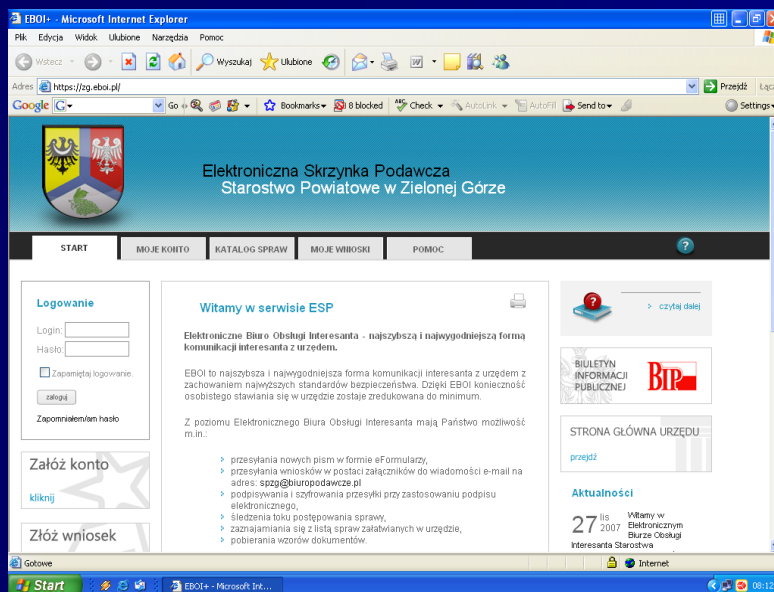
EBOI+ - Microsoft Internet Explorer

Plik Edycja Widok Ulubione Narzędzia Pomoc

Wstecz Wyszukaj Ulubione

Adres https://zg.eboi.pl/ Przejdź Łącz

Google G Go Bookmarks 8 blocked Check AutoLink AutoFill Send to Settings

Elektroniczna Skrzynka Podawcza
Starostwo Powiatowe w Zielonej Górze

START | MOJE KONTO | KATALOG SPRAW | MOJE WNIOSKI | POMOC

Logowanie

Login:

Hasło:

Zapamiętaj logowanie.

zaloguj

Zapomniałem/am hasło

Załóż konto

kliknij

Złóż wniosek

Witamy w serwisie ESP

Elektroniczne Biuro Obsługi Interesanta - najszybszą i najwygodniejszą formą komunikacji interesanta z urzędem.

EBOI to najszybsza i najwygodniejsza forma komunikacji interesanta z urzędem z zachowaniem najwyższych standardów bezpieczeństwa. Dzięki EBOI konieczność osobistego stawiania się w urzędzie zostaje zredukowana do minimum.

Z poziomu Elektronicznego Biura Obsługi Interesanta mają Państwo możliwość m.in.:

przesyłania nowych pism w formie eFormularzy,
przesyłania wniosków w postaci załączników do wiadomości e-mail na adres: spzg@biuropodawcze.pl
podpisywania i szyfrowania przesyłki przy zastosowaniu podpisu elektronicznego,
śledzenia toku postępowania sprawy,
zaznajamiania się z listą spraw załatwianych w urzędzie,
pobierania wzorów dokumentów.

> czytaj dalej

BIULETYN INFORMACJI PUBLICZNEJ BIP

STRONA GŁÓWNA URZĘDU

przejdź

Aktualności

27 lis 2007 Witamy w Elektronicznym Biurze Obsługi Interesanta Starostwa

Gotowe Internet

Start EBOI+ - Microsoft Int... 08:12